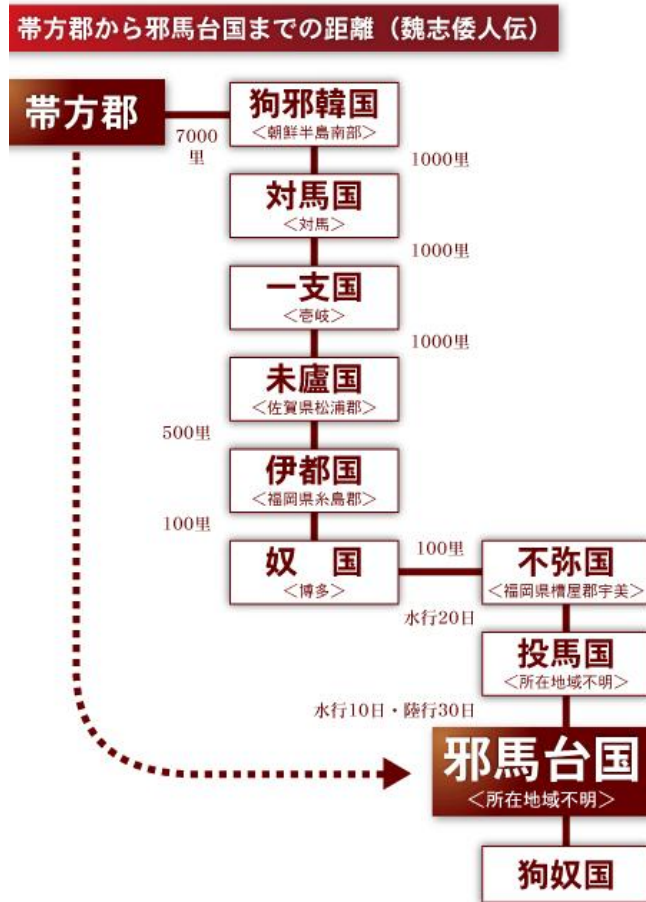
帯方郡から邪馬台国までの距離（魏志倭人伝）

帯方郡

7000里

狗邪韓国
＜朝鮮半島南部＞

1000里

対馬国
＜対馬＞

1000里

一支国
＜壱岐＞

1000里

末盧国
＜佐賀県松浦郡＞

500里

伊都国
＜福岡県糸島郡＞

100里

奴　国
＜博多＞

100里

不弥国
＜福岡県糟屋郡宇美＞

水行20日

投馬国
＜所在地域不明＞

水行10日・陸行30日

邪馬台国
＜所在地域不明＞

狗奴国